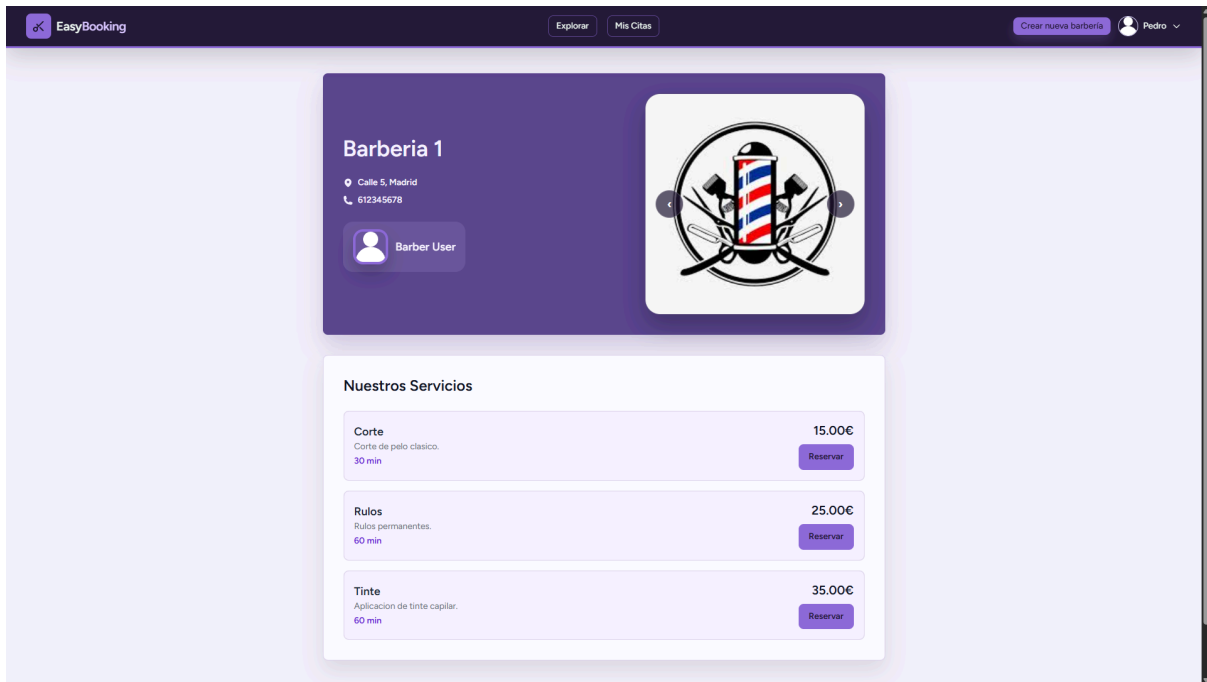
EasyBooking

Explorar Mis Citas

Crear nueva barberia Pedro

Barberia 1

Calle 5, Madrid
612345678

Barber User

Nuestros Servicios

Corte
Corte de pelo clasico.
30 min
15.00€
Reservar

Rulos
Rulos permanentes.
60 min
25.00€
Reservar

Tinte
Aplicacion de tinte capilar.
60 min
35.00€
Reservar